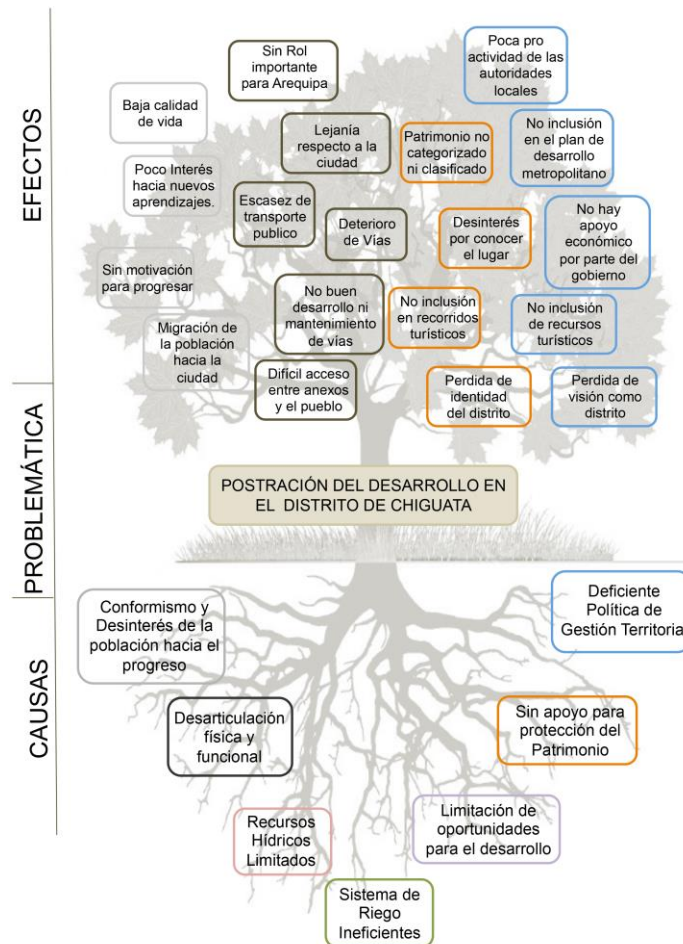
EFECTOS

Sin Rol importante para Arequipa

Poca pro actividad de las autoridades locales

Baja calidad de vida

Lejanía respecto a la ciudad

Patrimonio no categorizado ni clasificado

No inclusión en el plan de desarrollo metropolitano

Poco Interés hacia nuevos aprendizajes.

Escasez de transporte publico

Deterioro de Vías

Desinterés por conocer el lugar

No hay apoyo económico por parte del gobierno

Sin motivación para progresar

No buen desarrollo ni mantenimiento de vías

No inclusión en recorridos turísticos

No inclusión de recursos turísticos

Migración de la población hacia la ciudad

Difícil acceso entre anexos y el pueblo

Perdida de identidad del distrito

Perdida de visión como distrito

PROBLEMÁTICA

POSTRACIÓN DEL DESARROLLO EN EL DISTRITO DE CHIGUATA

CAUSAS

Conformismo y Desinterés de la población hacia el progreso

Deficiente Política de Gestión Territoria

Desarticulación física y funcional

Sin apoyo para protección del Patrimonio

Recursos Hídricos Limitados

Limitación de oportunidades para el desarrollo

Sistema de Riego Ineficientes